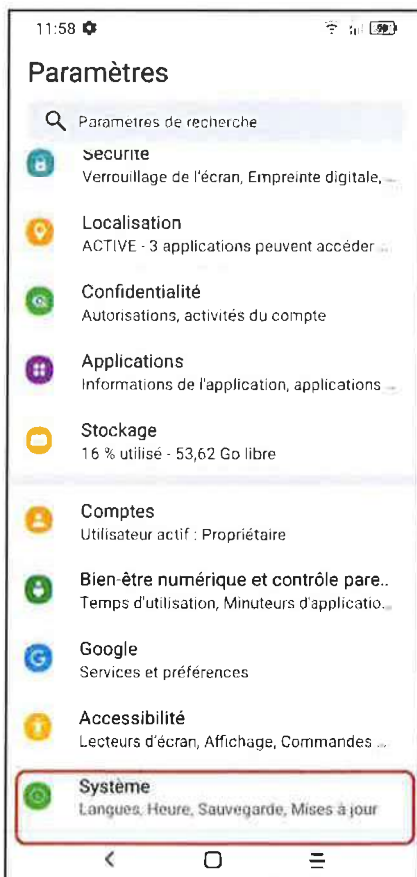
11:58

Paramètres

Parametres de recherche

Sécurité
Verrouillage de l'écran, Empreinte digitale, ...

Localisation
ACTIVÉ - 3 applications peuvent accéder ...

Confidentialité
Autorisations, activités du compte

Applications
Informations de l'application, applications ...

Stockage
16 % utilisé - 53,62 Go libre

Comptes
Utilisateur actif : Propriétaire

Bien-être numérique et contrôle pare..
Temps d'utilisation, Minuteurs d'applicatio..

Google
Services et préférences

Accessibilité
Lecteurs d'écran, Affichage, Commandes ...

Système
Langues, Heure, Sauvegarde, Mises à jour